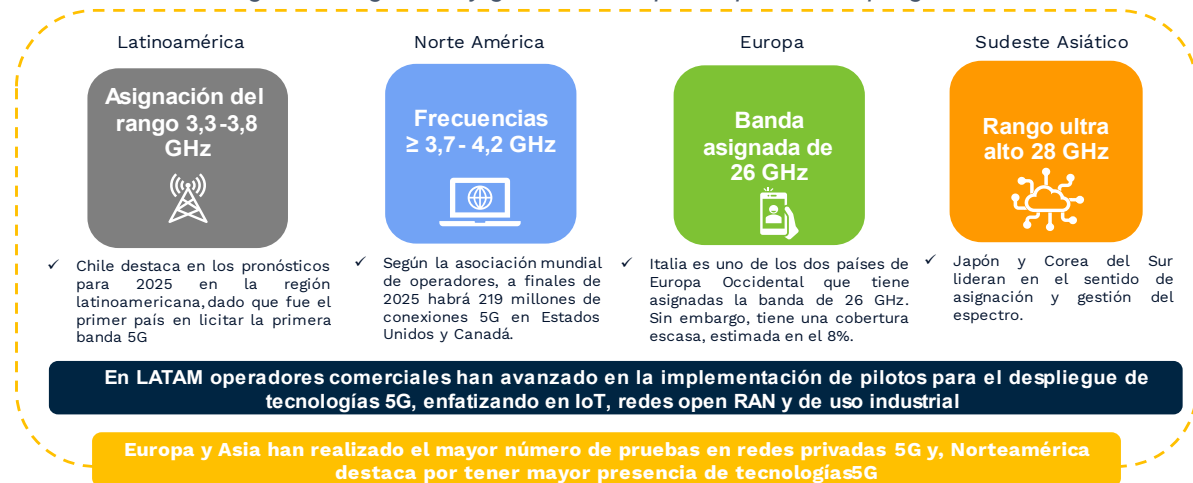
Latinoamérica

Asignación del rango 3,3 -3,8 GHz

✓ Chile destaca en los pronósticos para 2025 en la región latinoamericana, dado que fue el primer país en licitar la primera banda 5G

Norte América

Frecuencias ≥ 3,7 - 4,2 GHz

✓ Según la asociación mundial de operadores, a finales de 2025 habrá 219 millones de conexiones 5G en Estados Unidos y Canadá.

Europa

Banda asignada de 26 GHz

✓ Italia es uno de los dos países de Europa Occidental que tiene asignadas la banda de 26 GHz. Sin embargo, tiene una cobertura escasa, estimada en el 8%.

Sudeste Asiático

Rango ultra alto 28 GHz

✓ Japón y Corea del Sur lideran en el sentido de asignación y gestión del espectro.

En LATAM operadores comerciales han avanzado en la implementación de pilotos para el despliegue de tecnologías 5G, enfatizando en IoT, redes open RAN y de uso industrial

Europa y Asia han realizado el mayor número de pruebas en redes privadas 5G y, Norteamérica destaca por tener mayor presencia de tecnologías5G